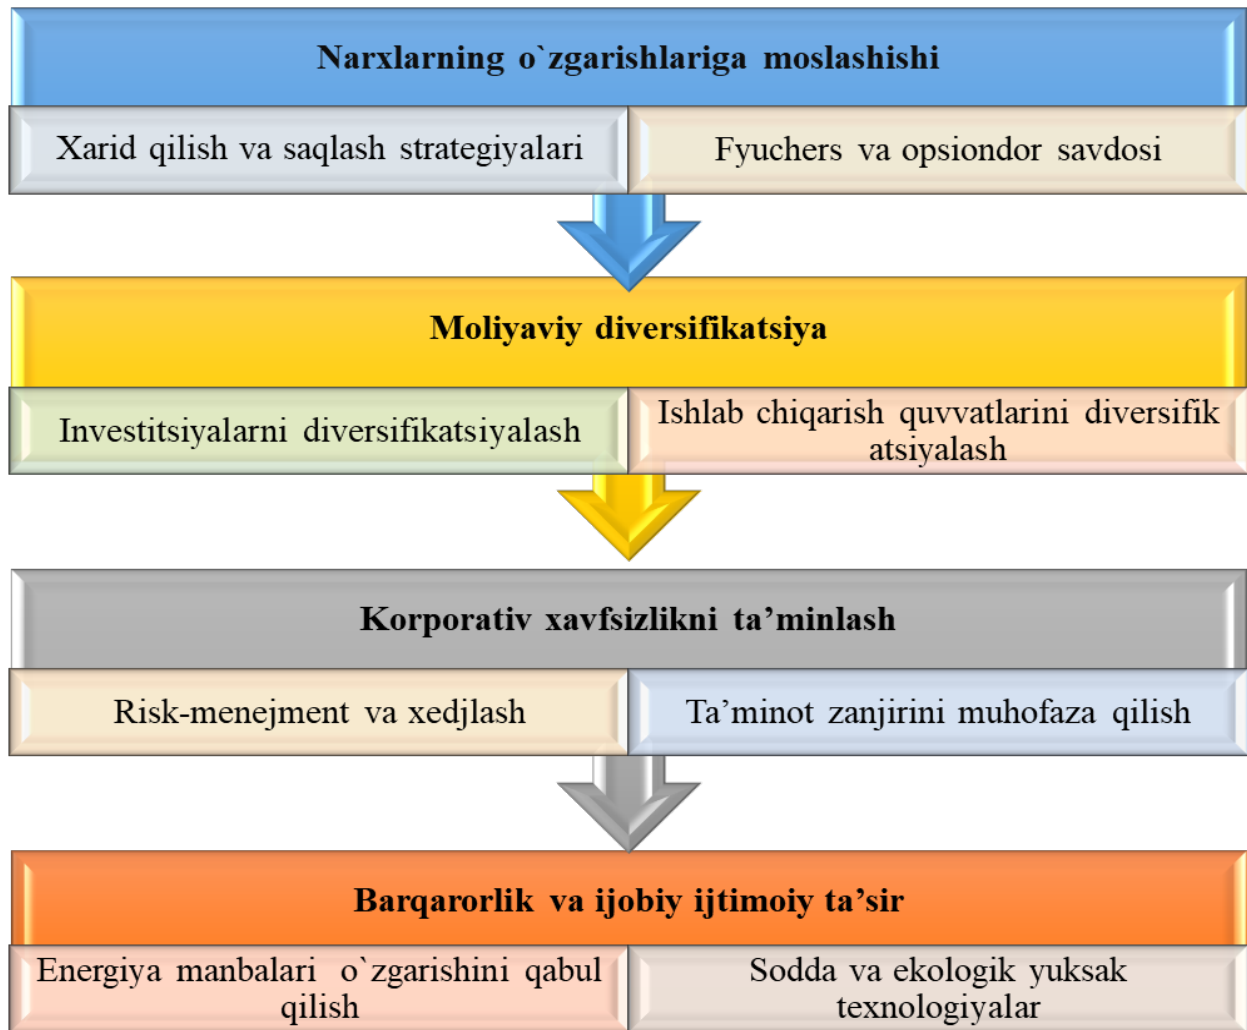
Narxlarning o`zgarishlariga moslashishi

Xarid qilish va saqlash strategiyalari

Fyuchers va opsiondor savdosi

Moliyaviy diversifikatsiya

Investitsiyalarni diversifikatsiyalash

Ishlab chiqarish quvvatlarini diversifik atsiyalash

Korporativ xavfsizlikni ta’minlash

Risk-menejment va xedjlash

Ta’minot zanjirini muhofaza qilish

Barqarorlik va ijobiy ijtimoiy ta’sir

Energiya manbalari o`zgarishini qabul qilish

Sodda va ekologik yuksak texnologiyalar